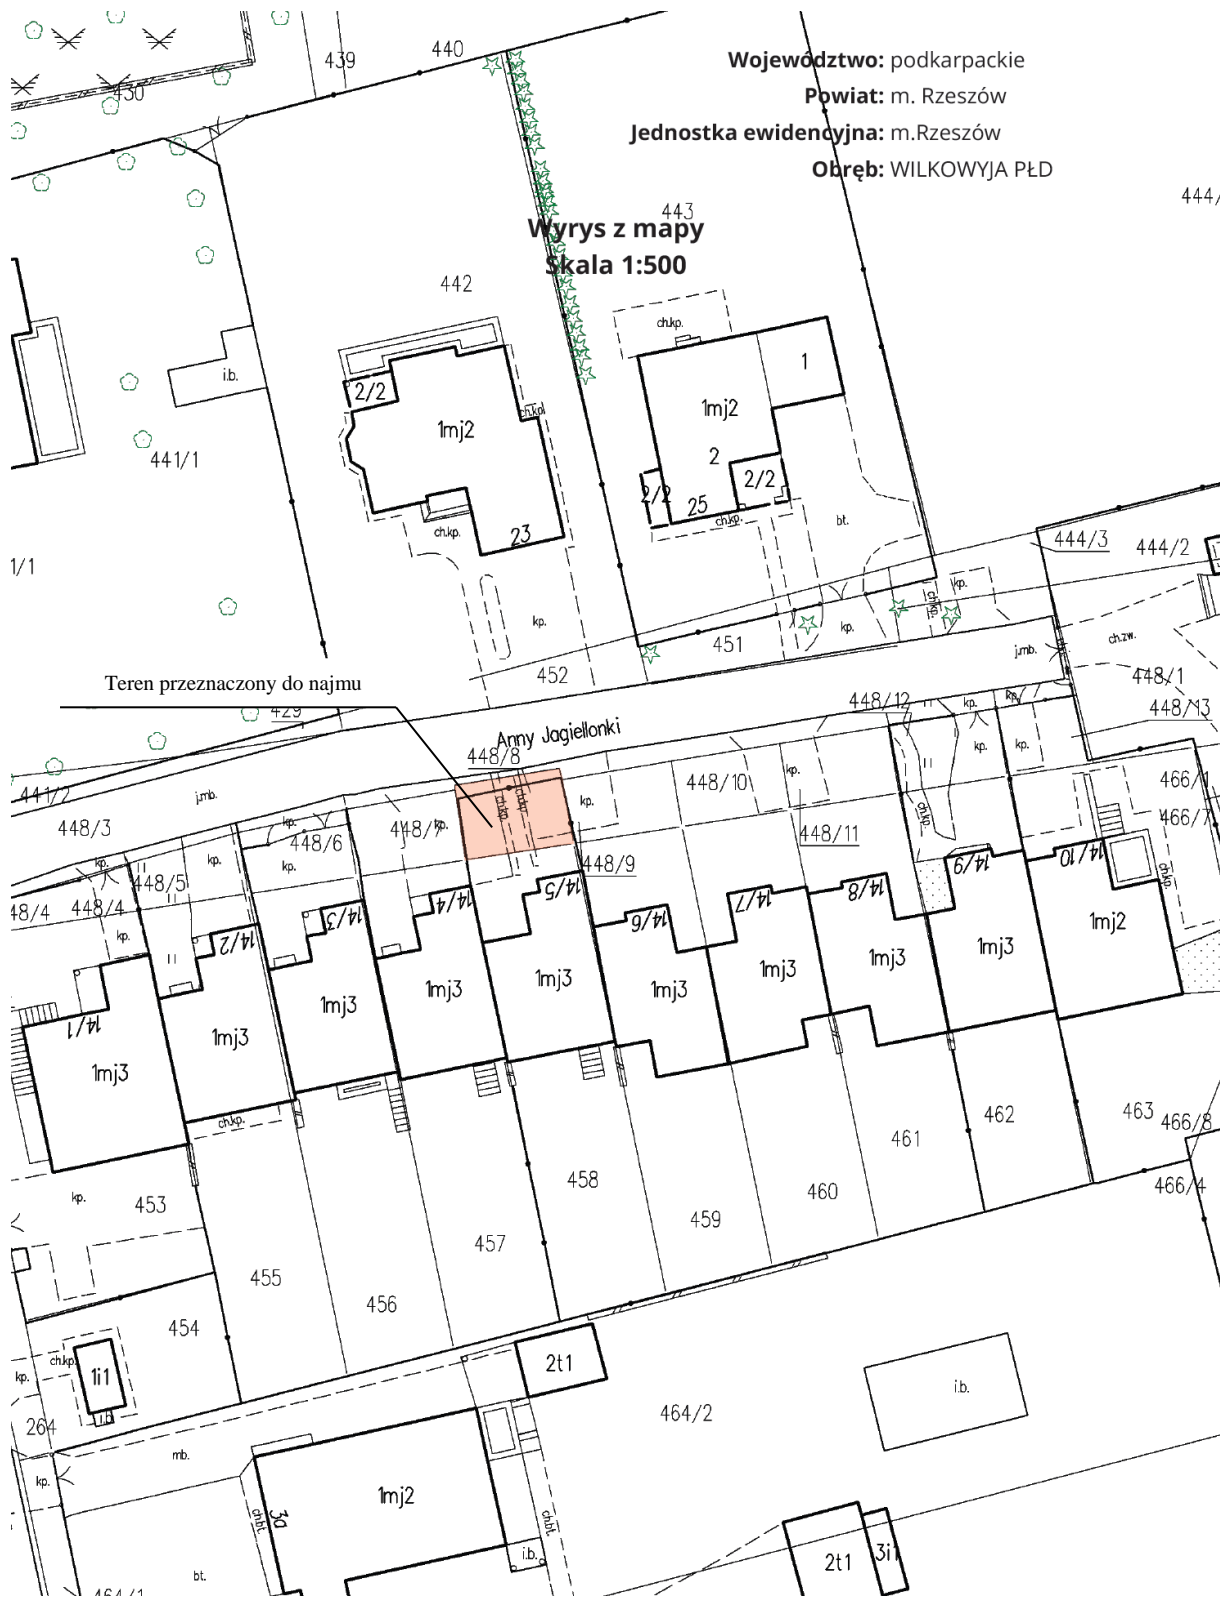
Województwo: podkarpackie
Powiat: m. Rzeszów
Jednostka ewidencyjna: m.Rzeszów
Obręb: WILKOWYJA PŁD

Wyrys z mapy
Skala 1:500

439
440
430
443
444/
442
441/1
i.b.
2/2
1mj2
ch.kp.
23
ch.kp.
1
1mj2
2
2/2
2/2
25
ch.kp.
bt.
1/1
kp.
451
452
444/3
444/2
kp.
ch.kp.
kp.
j.mb.
ch.zw.
448/1
448/13
448/12
kp.
kp.
kp.
kp.
Teren przeznaczony do najmu
429
Anny Jagiellonki
448/8
448/10
kp.
466/1
466/7
441/2
j.mb.
448/3
kp.
448/6
kp.
448/7
kp.
ch.kp.
kp.
448/11
ch.kp.
448/9
kp.
kp.
448/5
kp.
ch.kp.
14/9
14/10
48/4
448/4
kp.
14/2
14/3
14/4
14/5
14/6
14/7
14/8
1mj3
1mj2
1mj3
1mj3
1mj3
1mj3
1mj3
1mj3
1mj3
14/1
1mj3
ch.kp.
462
463
466/8
461
466/4
458
460
453
kp.
459
457
455
456
454
2t1
ch.kp.
1i1
kp.
i.b.
464/2
i.b.
264
mb.
kp.
1mj2
3a
ch.bt.
ch.bt.
i.b.
2t1
3i
bt.
464/1